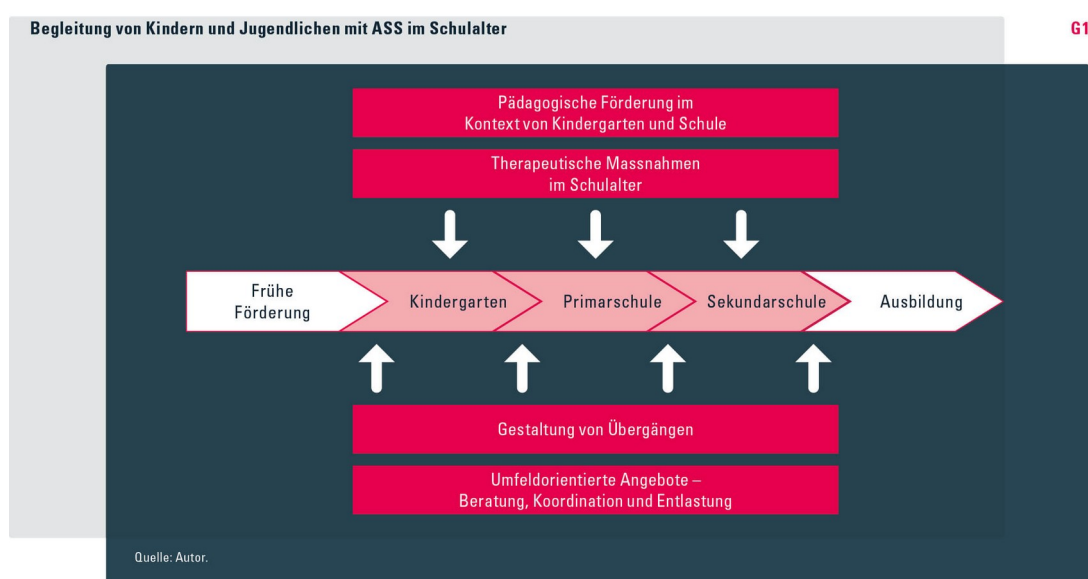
Begleitung von Kindern und Jugendlichen mit ASS im Schulalter

G1

Pädagogische Förderung im Kontext von Kindergarten und Schule

Therapeutische Massnahmen im Schulalter

Frühe Förderung

Kindergarten

Primarschule

Sekundarschule

Ausbildung

Gestaltung von Übergängen

Umfeldorientierte Angebote – Beratung, Koordination und Entlastung

Quelle: Autor.